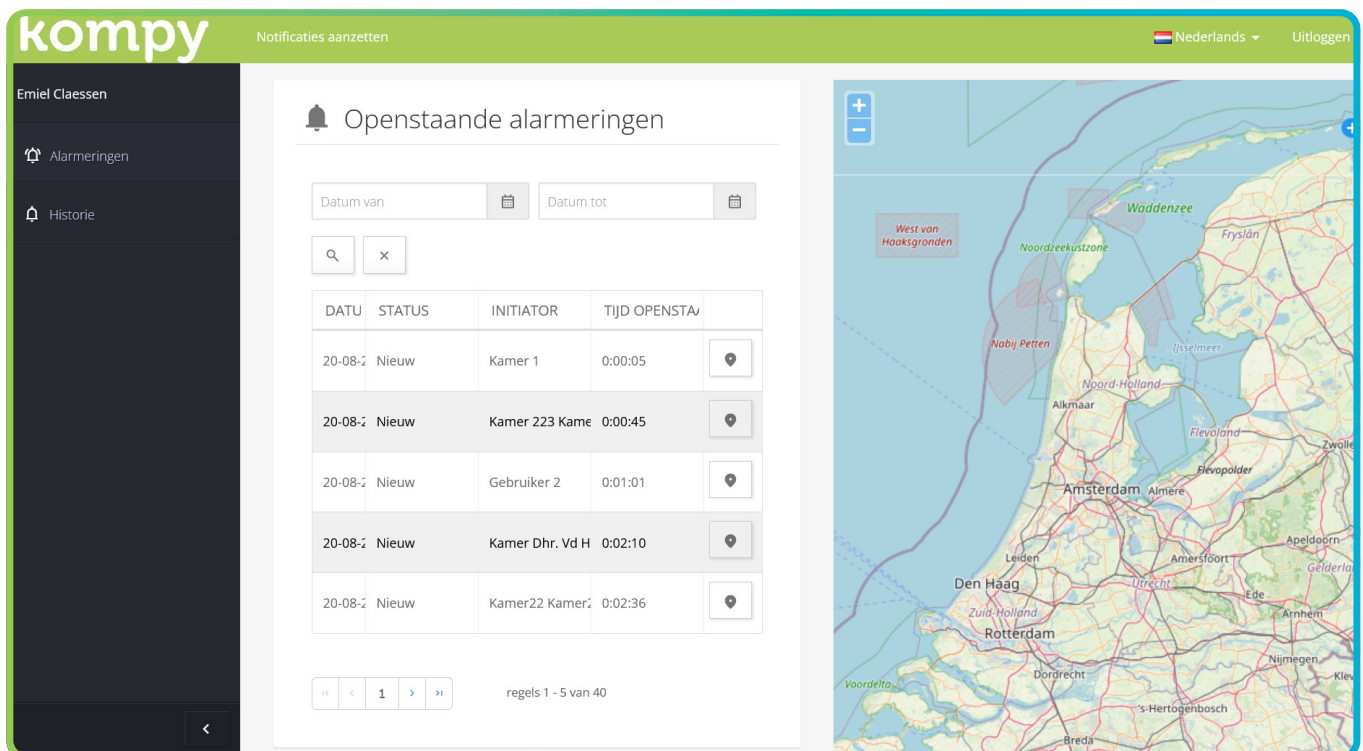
kompy

Notificaties aanzetten

Nederlands

Uitloggen

Emiel Claessen

Alarmeringen

Historie

Openstaande alarmeringen

Datum van

Datum tot

| DATU | STATUS | INITIATOR | TIJD OPENSTA |  |
|---|---|---|---|---|
| 20-08-2 | Nieuw | Kamer 1 | 0:00:05 |  |
| 20-08-2 | Nieuw | Kamer 223 Kame | 0:00:45 |  |
| 20-08-2 | Nieuw | Gebruiker 2 | 0:01:01 |  |
| 20-08-2 | Nieuw | Kamer Dhr. Vd H | 0:02:10 |  |
| 20-08-2 | Nieuw | Kamer22 Kamer2 | 0:02:36 |  |

1

regels 1 - 5 van 40

+
−

West van Haaksgronden

Waddenzee

Noordzeekustzone

Fryslân

Nabij Petten

IJsselmeer

Noord-Holland

Alkmaar

Flevoland

Zwolle

Flevopolder

Amsterdam

Almere

Apeldoorn

Leiden

Amersfoort

Den Haag

Utrecht

Gelderland

Zuid-Holland

Ede

Arnhem

Rotterdam

Nijmegen

Voordelta

Dordrecht

Kleve

's-Hertogenbosch

Breda